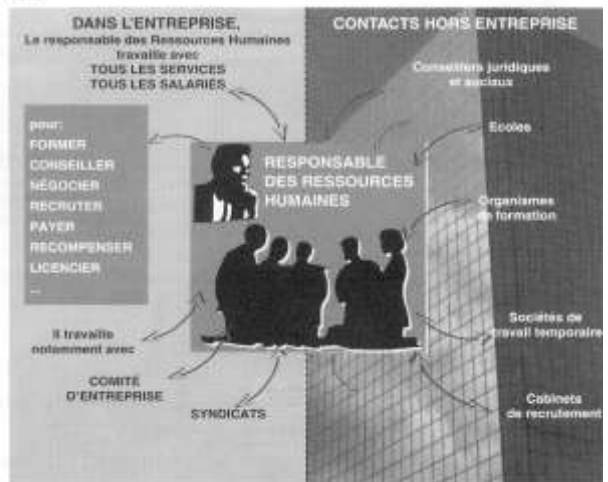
DANS L'ENTREPRISE,
Le responsable des Ressources Humaines travaille avec
TOUS LES SERVICES
TOUS LES SALARIÉS

CONTACTS HORS ENTREPRISE

pour:
FORMER
CONSEILLER
NÉGOCIER
RECRUTER
PAYER
RECOMPENSER
LICENCIER
...

RESPONSABLE DES RESSOURCES HUMAINES

Conseillers juridiques et sociaux

Ecoles

Organismes de formation

Sociétés de travail temporaire

Cabinets de recrutement

Il travaille notamment avec

COMITÉ D'ENTREPRISE

SYNDICATS